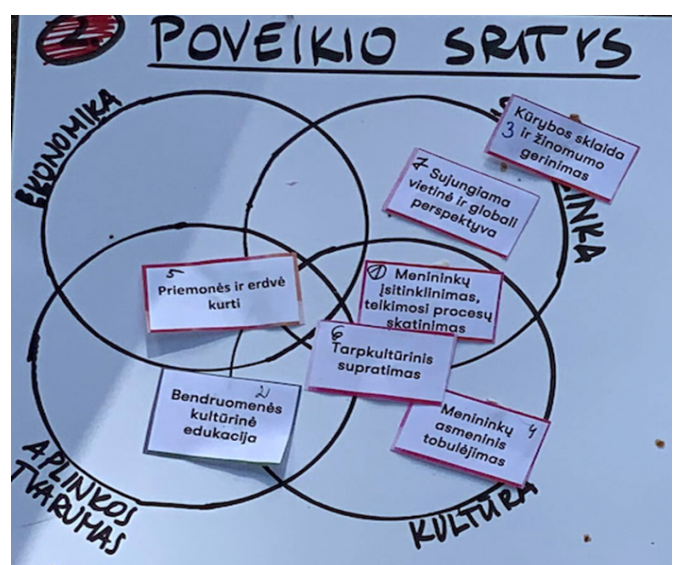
2 POVEIKIO SRITYS

EKONOMIKA

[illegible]NINKA

APLINKOS TVARUMAS

KULTŪRA

3 Kūrybos sklaida ir žinomumo gerinimas

7 Sujungiama vietinė ir global perspektyva

5 Priemonės ir erdvė kurti

1 Menininkų įsitinklinimas, teikimosi procesų skatinimas

6 Tarpkultūrinis supratimas

2 Bendruomenės kultūrinė edukacija

4 Menininkų asmeninis tobulėjimas